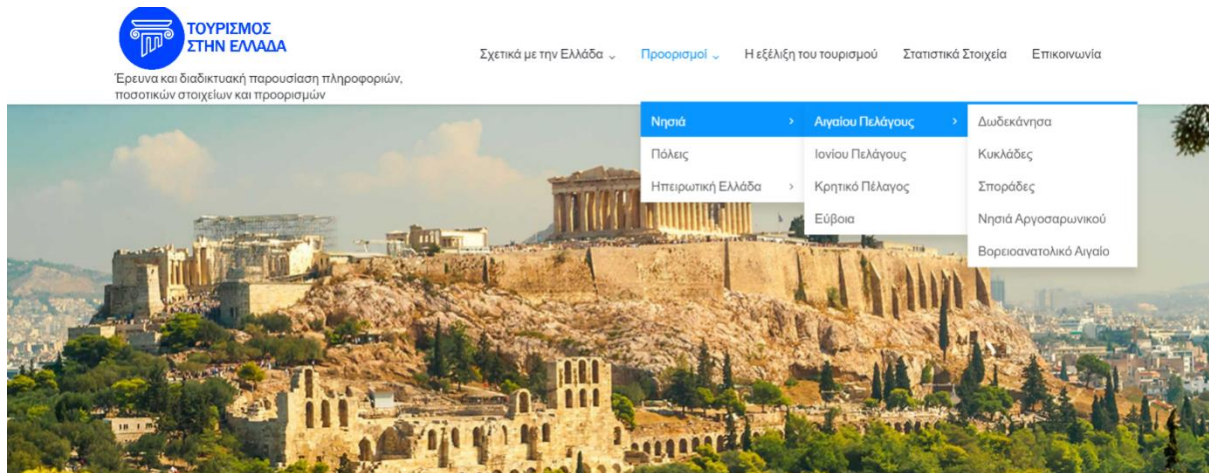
ΤΟΥΡΙΣΜΟΣ ΣΤΗΝ ΕΛΛΑΔΑ

Έρευνα και διαδικτυακή παρουσίαση πληροφοριών, ποσοτικών στοιχείων και προορισμών

Σχετικά με την Ελλάδα ⌄ Προορισμοί ⌄ Η εξέλιξη του τουρισμού Στατιστικά Στοιχεία Επικοινωνία

Νησιά ›
Πόλεις
Ηπειρωτική Ελλάδα ›

Αιγαίου Πελάγους ›
Ιονίου Πελάγους
Κρητικό Πέλαγος
Εύβοια

Δωδεκάνησα
Κυκλάδες
Σποράδες
Νησιά Αργοσαρωνικού
Βορειοανατολικό Αιγαίο